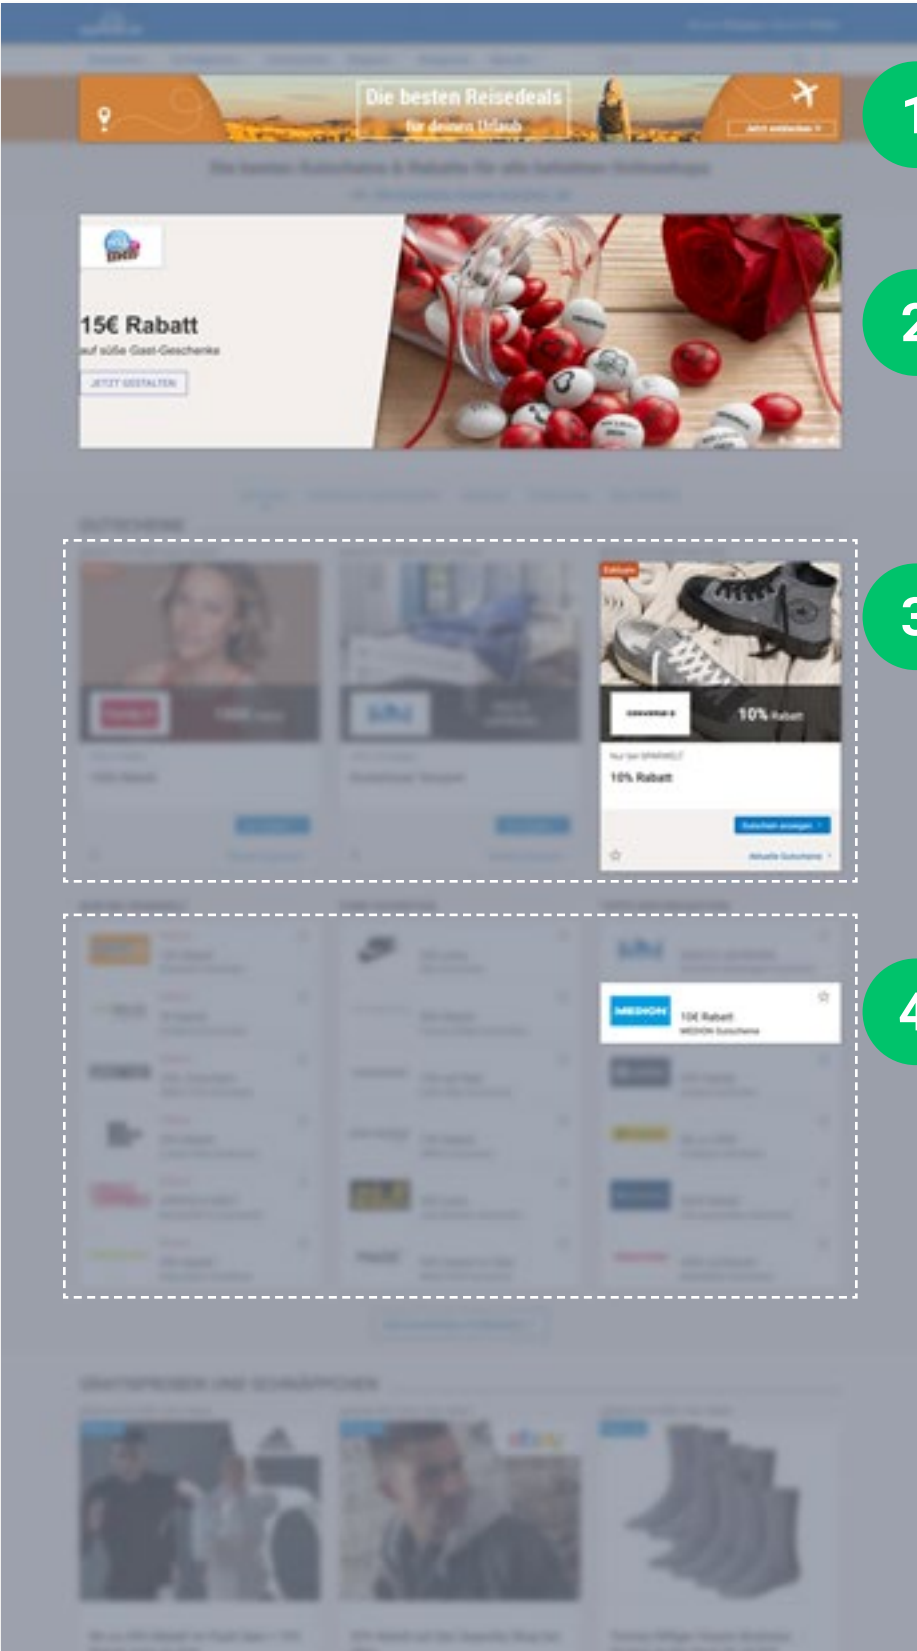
Die besten Reisedeals für deinen Urlaub

Jetzt entdecken

1

15€ Rabatt

auf süße Gast-Geschenke

JETZT GESTALTEN

2

Exklusiv

CONVERSE

10% Rabatt

Nur bei SPARWELT

10% Rabatt

Gutschein anzeigen

Aktuelle Gutscheine

3

MEDION

10€ Rabatt

MEDION Gutscheine

4